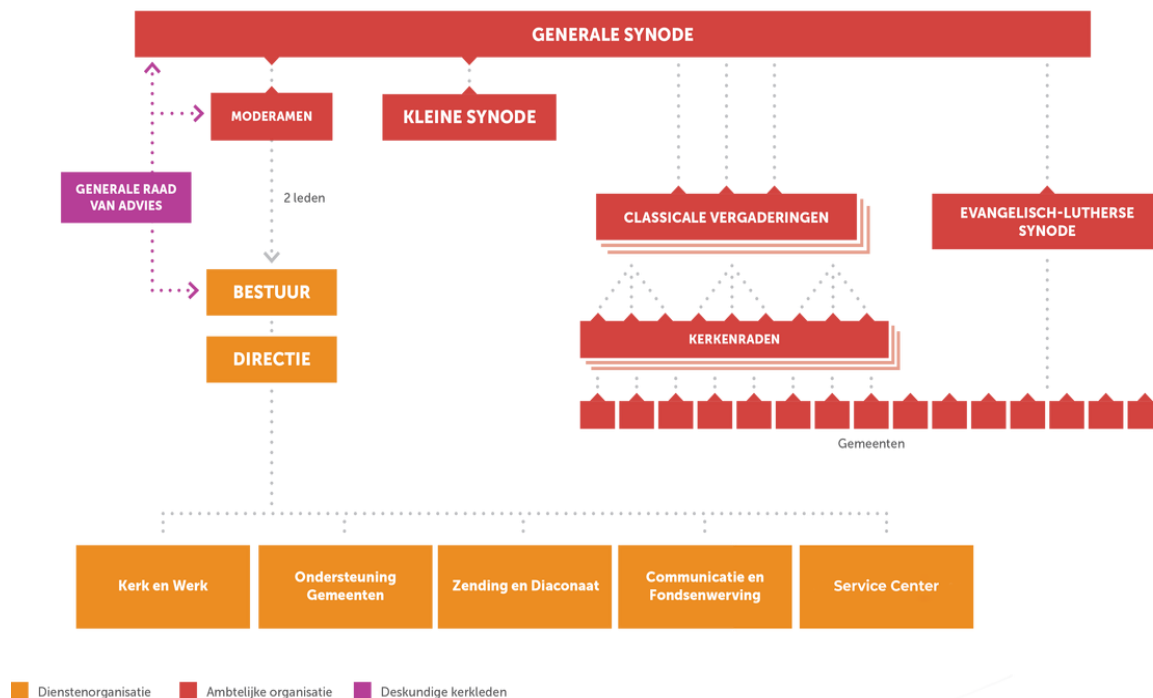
GENERALE SYNODE

MODERAMEN

KLEINE SYNODE

GENERALE RAAD VAN ADVIES

2 leden

CLASSICALE VERGADERINGEN

EVANGELISCH-LUTHERSE SYNODE

BESTUUR

KERKENRADEN

DIRECTIE

Gemeenten

Kerk en Werk

Ondersteuning Gemeenten

Zending en Diaconaat

Communicatie en Fondsenwerving

Service Center

Dienstenorganisatie
Ambtelijke organisatie
Deskundige kerkleden